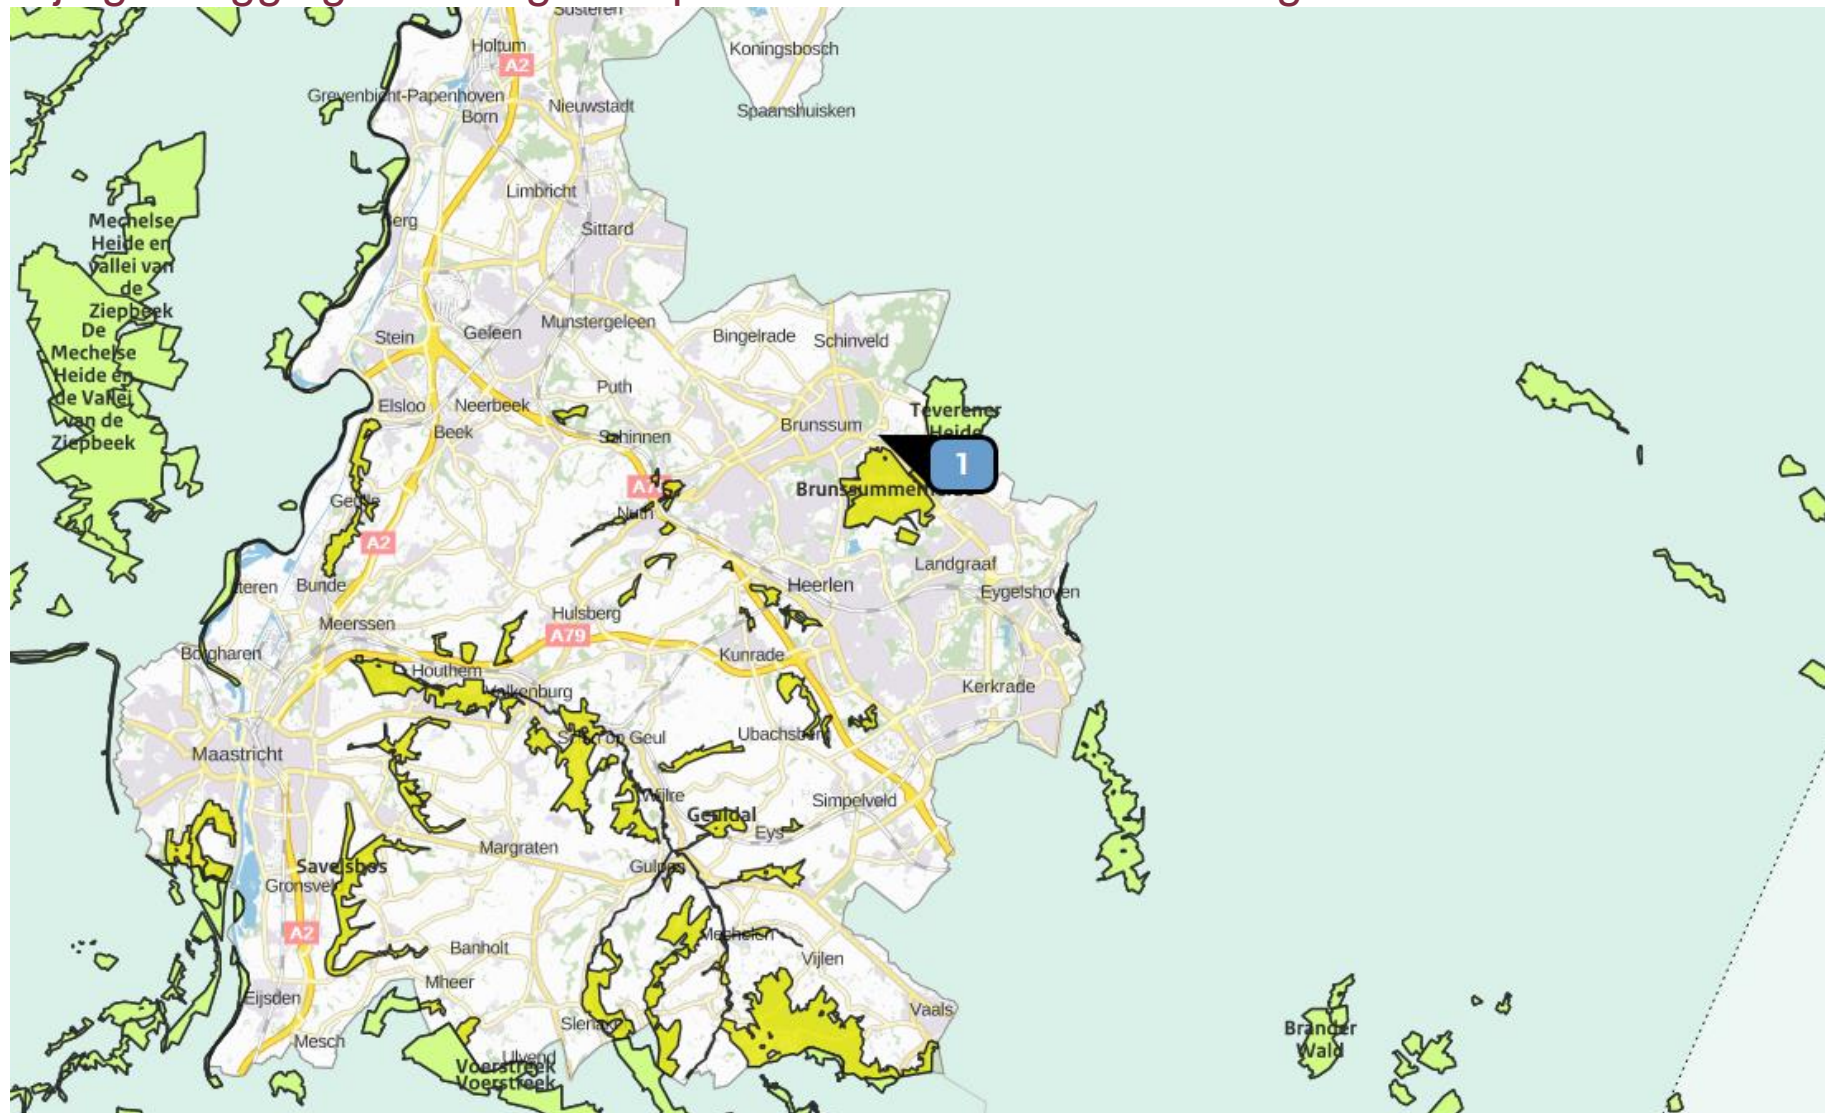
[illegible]
Susteren
Holtum
A2
Koningsbosch
Grevenbicht-Papenhoven
Born
Nieuwstadt
Spaanshuisken
Limbricht
Mechelse Heide en Vallei van de Ziepbeek
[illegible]erg
Sittard
De Mechelse Heide en de Vallei van de Ziepbeek
Stein
Geleen
Munstergeleen
Bingelrade
Schinveld
Puth
Elsloo
Neerbeek
Beek
Brunssum
Teverener Heide
Schinnen
1
A76
Brunssummerheide
Nuth
Geulle
A2
Landgraaf
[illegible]teren
Bunde
Heerlen
Eygelshoven
Hulsberg
Meerssen
A79
Borgharen
Kunrade
Houthem
Valkenburg
Kerkrade
Maastricht
Schin op Geul
Ubachsberg
Wijlre
Simpelveld
Geuldal
Eys
Margraten
Savelsbos
Gronsveld
Gulpen
A2
Mechelen
Banholt
Vijlen
Mheer
Vaals
Eijsden
Slenaken
Brander Wald
Mesch
Ulvend
Voerstreek
Voerstreek